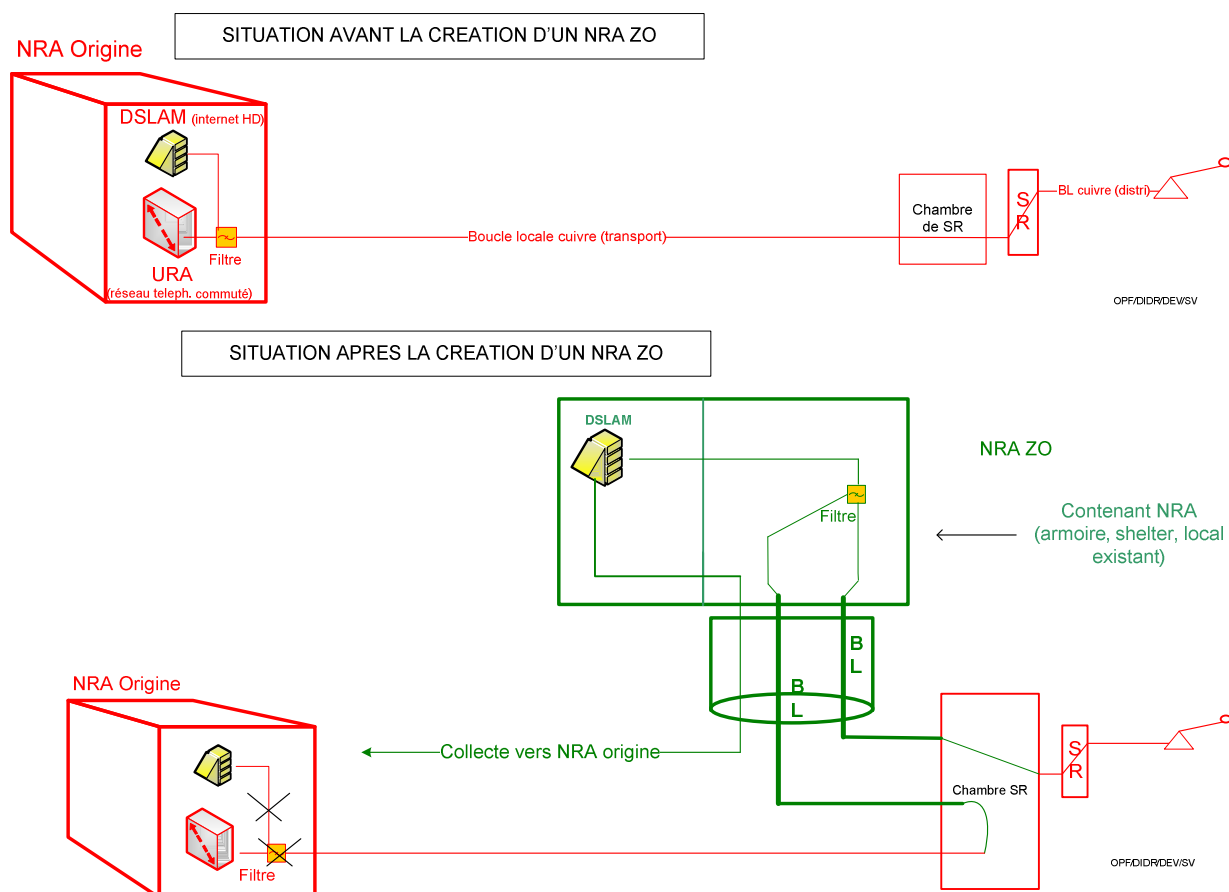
SITUATION AVANT LA CREATION D'UN NRA ZO

NRA Origine

DSLAM (internet HD)

URA
(réseau teleph. commuté)

Filtre

Boucle locale cuivre (transport)

Chambre de SR

S
R

BL cuivre (distri)

OPF/DIDR/DEV/SV

SITUATION APRES LA CREATION D'UN NRA ZO

DSLAM

Filtre

NRA ZO

Contenant NRA (armoire, shelter, local existant)

B
L

B
L

NRA Origine

Collecte vers NRA origine

S
R

Chambre SR

Filtre

OPF/DIDR/DEV/SV